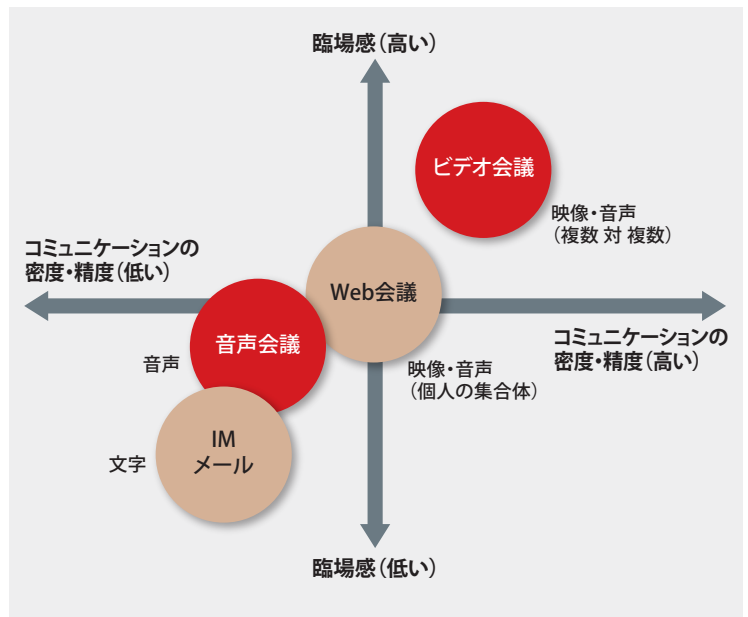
臨場感（高い）

ビデオ会議

映像・音声
（複数 対 複数）

コミュニケーションの
密度・精度（低い）

Web会議

コミュニケーションの
密度・精度（高い）

音声会議

音声

映像・音声
（個人の集合体）

IM
メール

文字

臨場感（低い）